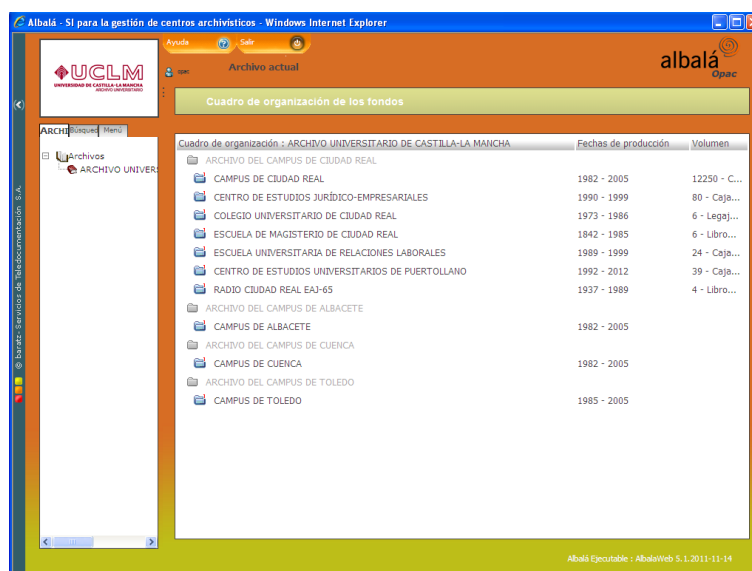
Albalá - SI para la gestión de centros archivísticos - Windows Internet Explorer

UCLM
UNIVERSIDAD DE CASTILLA-LA MANCHA
ARCHIVO UNIVERSITARIO

Ayuda Salir

oper

Archivo actual

albalá
Opac

Cuadro de organización de los fondos

ARCHI Búsqued Menú

Archivos
ARCHIVO UNIVERS

| Cuadro de organización : ARCHIVO UNIVERSITARIO DE CASTILLA-LA MANCHA | Fechas de producción | Volumen |
|---|---|---|
| ARCHIVO DEL CAMPUS DE CIUDAD REAL | | |
| CAMPUS DE CIUDAD REAL | 1982 - 2005 | 12250 - C... |
| CENTRO DE ESTUDIOS JURÍDICO-EMPRESARIALES | 1990 - 1999 | 80 - Caja... |
| COLEGIO UNIVERSITARIO DE CIUDAD REAL | 1973 - 1986 | 6 - Legaj... |
| ESCUELA DE MAGISTERIO DE CIUDAD REAL | 1842 - 1985 | 6 - Libro... |
| ESCUELA UNIVERSITARIA DE RELACIONES LABORALES | 1989 - 1999 | 24 - Caja... |
| CENTRO DE ESTUDIOS UNIVERSITARIOS DE PUERTOLLANO | 1992 - 2012 | 39 - Caja... |
| RADIO CIUDAD REAL EAJ-65 | 1937 - 1989 | 4 - Libro... |
| ARCHIVO DEL CAMPUS DE ALBACETE | | |
| CAMPUS DE ALBACETE | 1982 - 2005 | |
| ARCHIVO DEL CAMPUS DE CUENCA | | |
| CAMPUS DE CUENCA | 1982 - 2005 | |
| ARCHIVO DEL CAMPUS DE TOLEDO | | |
| CAMPUS DE TOLEDO | 1985 - 2005 | |

© baratz- Servicios de Teledocumentación S.A.

Albalá Ejecutable : AlbalaWeb 5.1.2011-11-14